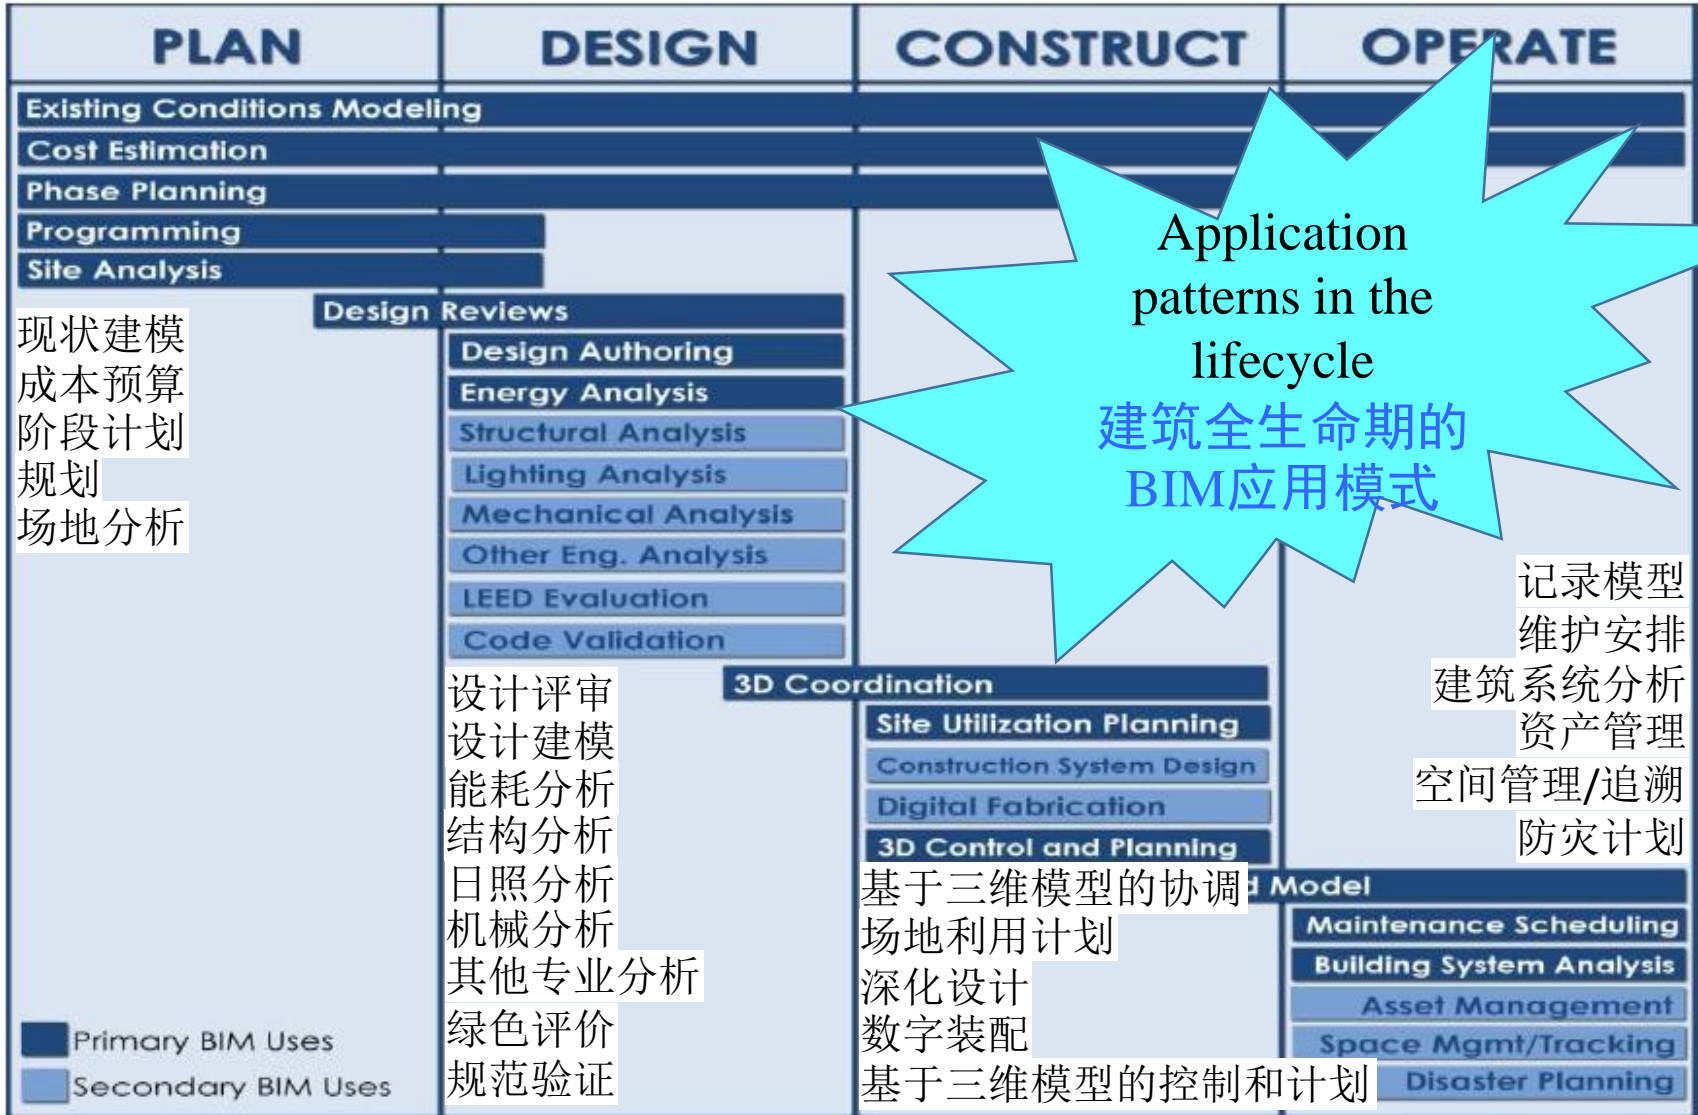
PLAN
DESIGN
CONSTRUCT
OPERATE

Existing Conditions Modeling
Cost Estimation
Phase Planning
Programming
Site Analysis
Design Reviews
Design Authoring
Energy Analysis
Structural Analysis
Lighting Analysis
Mechanical Analysis
Other Eng. Analysis
LEED Evaluation
Code Validation
3D Coordination
Site Utilization Planning
Construction System Design
Digital Fabrication
3D Control and Planning
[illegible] Model
Maintenance Scheduling
Building System Analysis
Asset Management
Space Mgmt/Tracking
Disaster Planning

Application patterns in the lifecycle
建筑全生命期的
BIM应用模式

现状建模
成本预算
阶段计划
规划
场地分析

设计评审
设计建模
能耗分析
结构分析
日照分析
机械分析
其他专业分析
绿色评价
规范验证

基于三维模型的协调
场地利用计划
深化设计
数字装配
基于三维模型的控制和计划

记录模型
维护安排
建筑系统分析
资产管理
空间管理/追溯
防灾计划

Primary BIM Uses
Secondary BIM Uses